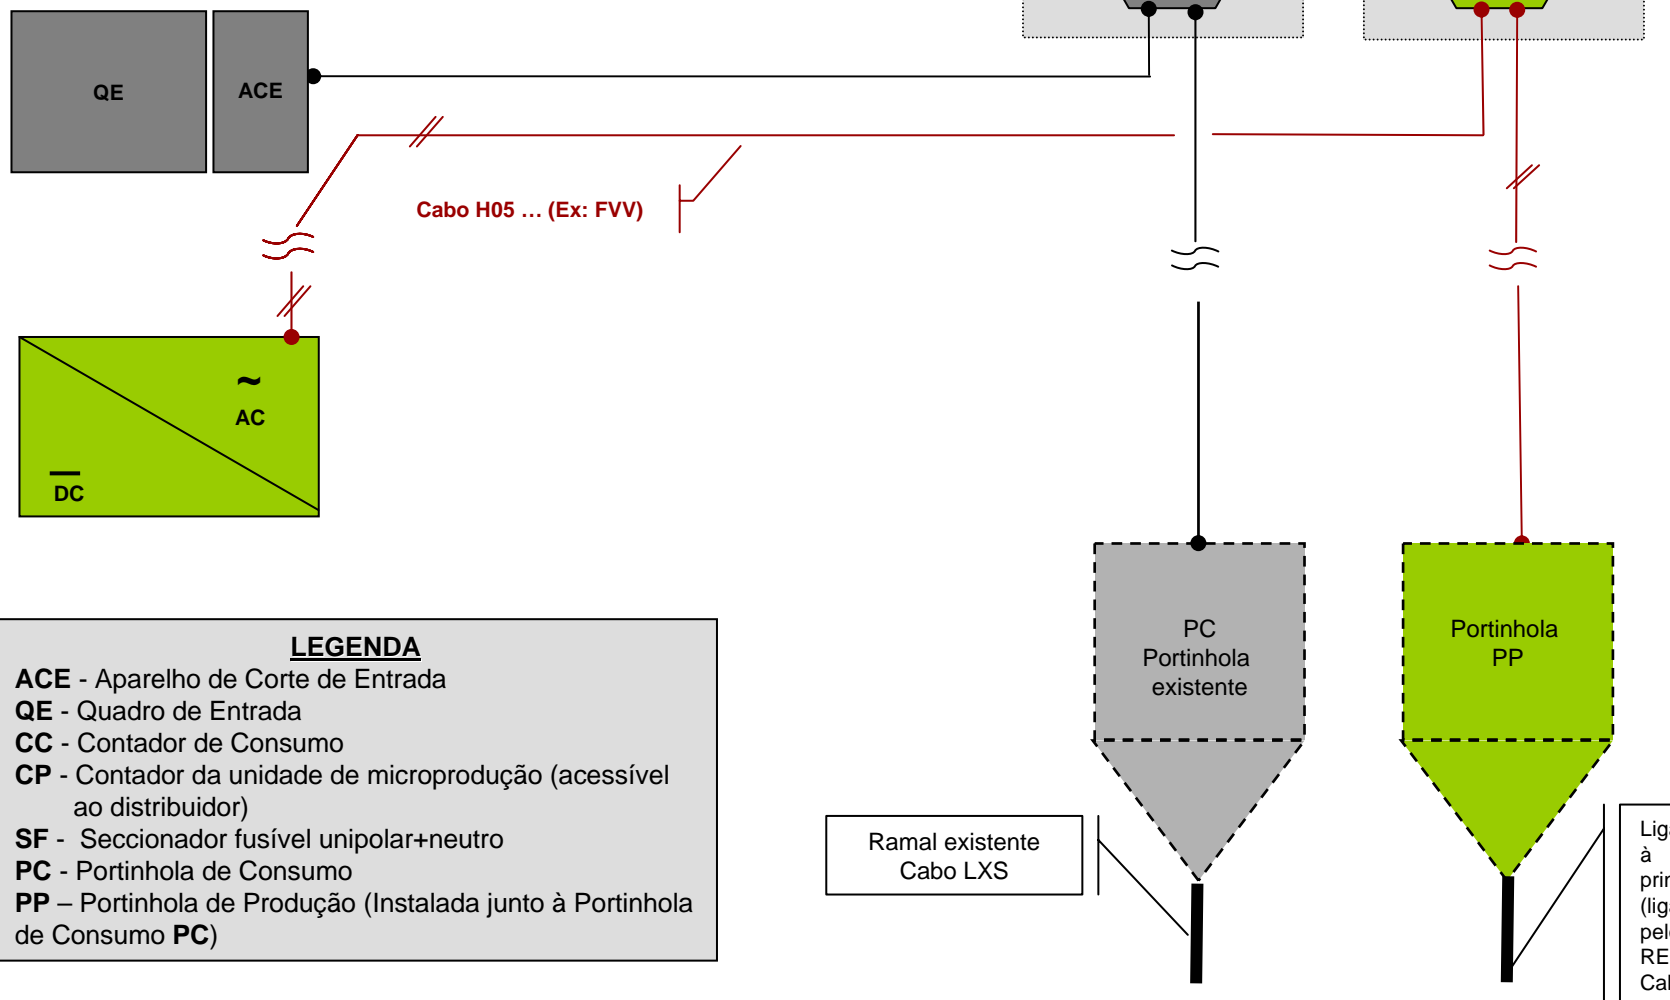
QE

ACE

Cabo H05 … (Ex: FVV)

~
AC

DC

PC
Portinhola
existente

Portinhola
PP

LEGENDA
**ACE** - Aparelho de Corte de Entrada
**QE** - Quadro de Entrada
**CC** - Contador de Consumo
**CP** - Contador da unidade de microprodução (acessível ao distribuidor)
**SF** - Seccionador fusível unipolar+neutro
**PC** - Portinhola de Consumo
**PP** – Portinhola de Produção (Instalada junto à Portinhola de Consumo **PC**)

Ramal existente
Cabo LXS

Lig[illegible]
à
prin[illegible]
(lig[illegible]
pel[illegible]
RE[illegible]
Cal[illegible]